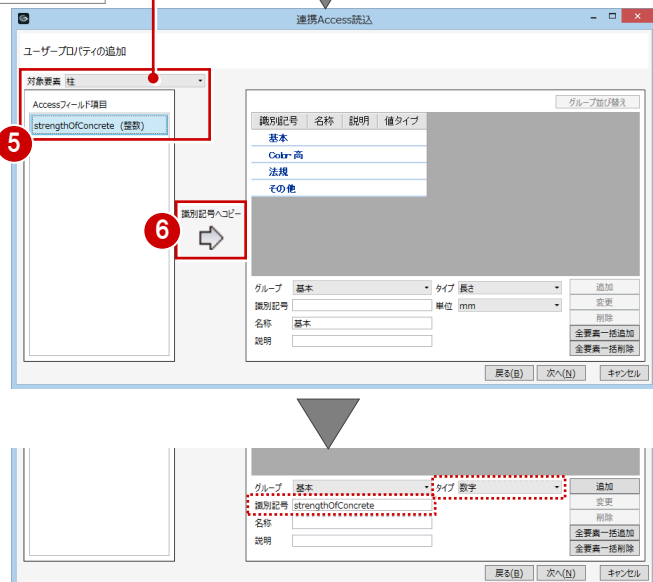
連携Access読込

ユーザープロパティの追加

対象要素 柱

Accessフィールド項目

strengthOfConcrete（整数）

5

6

識別記号へコピー

グループ並び替え

| 識別記号 | 名称 | 説明 | 値タイプ |
|---|---|---|---|
| 基本 | | | |
| Cobr 高 | | | |
| 法規 | | | |
| その他 | | | |

グループ 基本
タイプ 長さ
識別記号
単位 mm
名称 基本
説明

追加
変更
削除
全要素一括追加
全要素一括削除

戻る(B) 次へ(N) キャンセル

グループ 基本
タイプ 数字
識別記号 strengthOfConcrete
名称
説明

追加
変更
削除
全要素一括追加
全要素一括削除

戻る(B) 次へ(N) キャンセル